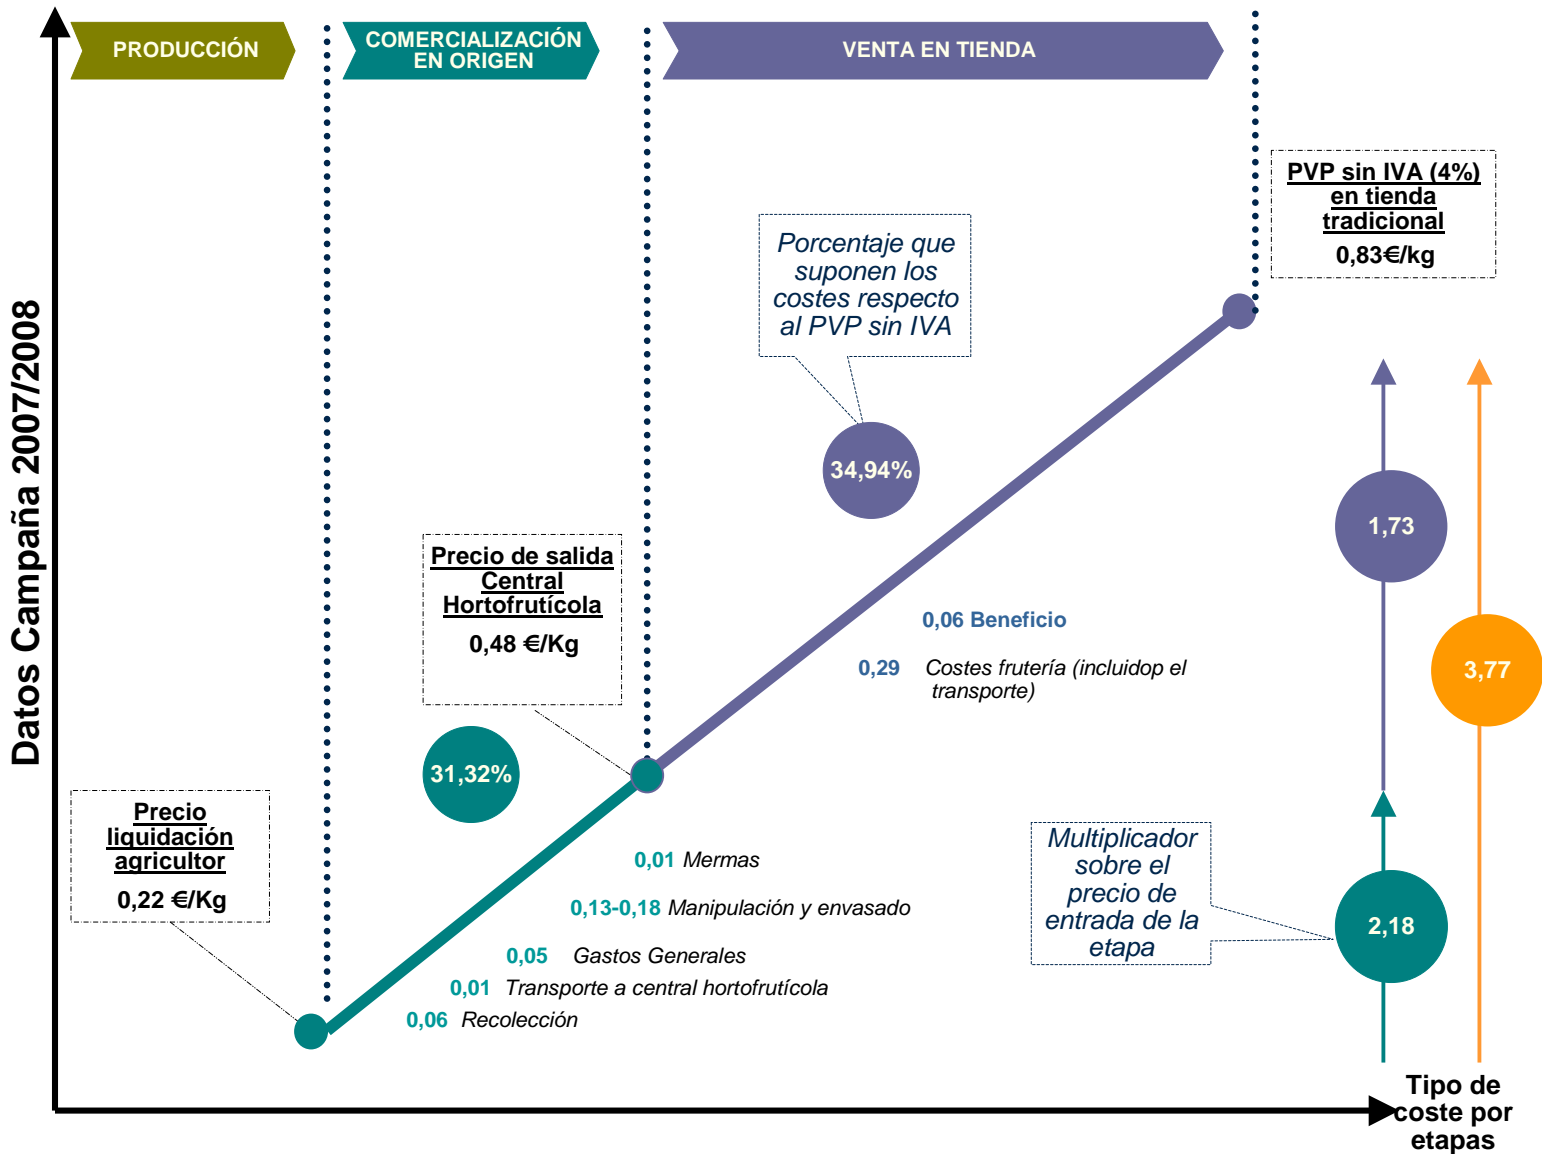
PRODUCCIÓN

COMERCIALIZACIÓN EN ORIGEN

VENTA EN TIENDA

Datos Campaña 2007/2008

PVP sin IVA (4%) en tienda tradicional
0,83€/kg

Porcentaje que suponen los costes respecto al PVP sin IVA

34,94%

1,73

Precio de salida Central Hortofrutícola
0,48 €/Kg

0,06 Beneficio

0,29 Costes frutería (incluidop el transporte)

3,77

31,32%

Precio liquidación agricultor
0,22 €/Kg

0,01 Mermas

0,13-0,18 Manipulación y envasado

0,05 Gastos Generales

0,01 Transporte a central hortofrutícola

0,06 Recolección

Multiplicador sobre el precio de entrada de la etapa

2,18

Tipo de coste por etapas